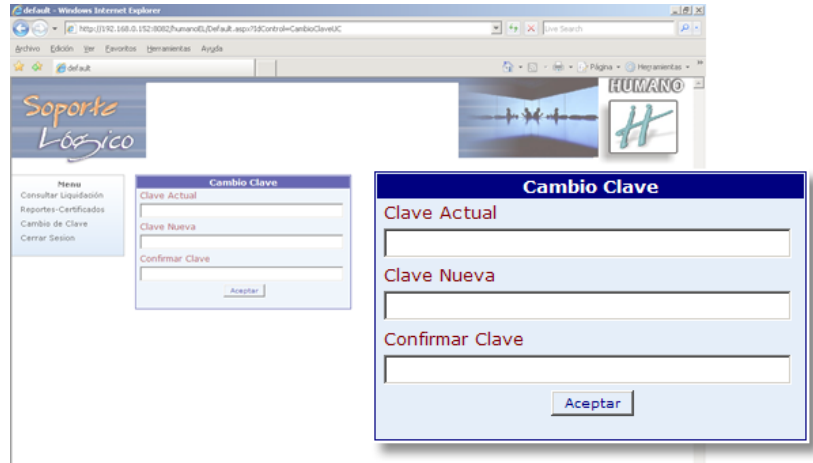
default - Windows Internet Explorer

http://192.168.0.152:8082/humanoEL/Default.aspx?IdControl=CambioClaveUC

Live Search

Archivo Edición Ver Favoritos Herramientas Ayuda

default

Página Herramientas

Soporte Lógico

HUMANO

Menu
Consultar Liquidación
Reportes-Certificados
Cambio de Clave
Cerrar Sesion

Cambio Clave
Clave Actual
Clave Nueva
Confirmar Clave
Aceptar

Cambio Clave
Clave Actual
Clave Nueva
Confirmar Clave
Aceptar